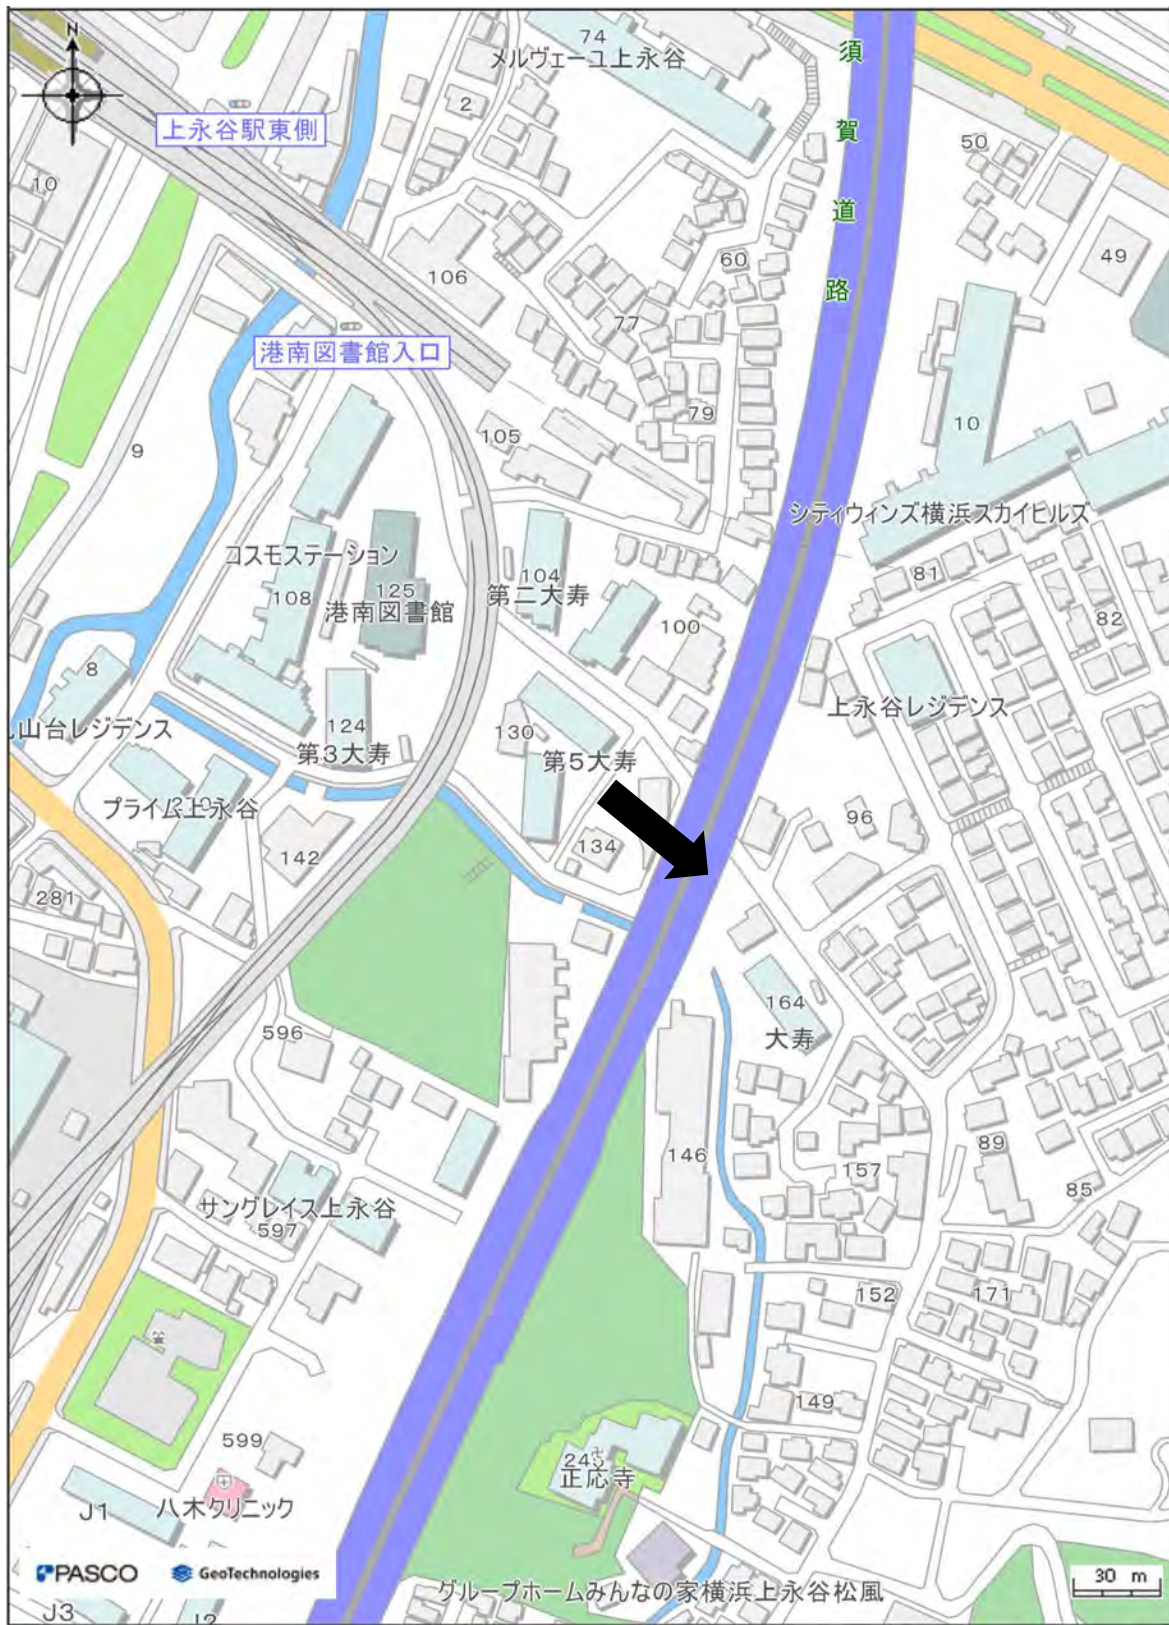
N
74
メルヴェーユ上永谷
須
賀
道
路
上永谷駅東側
2
50
10
49
106
60
77
港南図書館入口
79
9
105
10
シティウィンズ横浜スカイヒルズ
コスモステーション
104
81
125
第二大寿
108
港南図書館
82
100
8
上永谷レジデンス
124
130
山台レジデンス
第3大寿
第5大寿
プライム上永谷
96
142
134
281
164
大寿
596
146
89
157
85
サングレイス上永谷
597
152
171
149
599
245
正応寺
J1
八木クリニック
PASCO
GeoTechnologies
30 m
J3
J2
グループホームみんなの家横浜上永谷松風